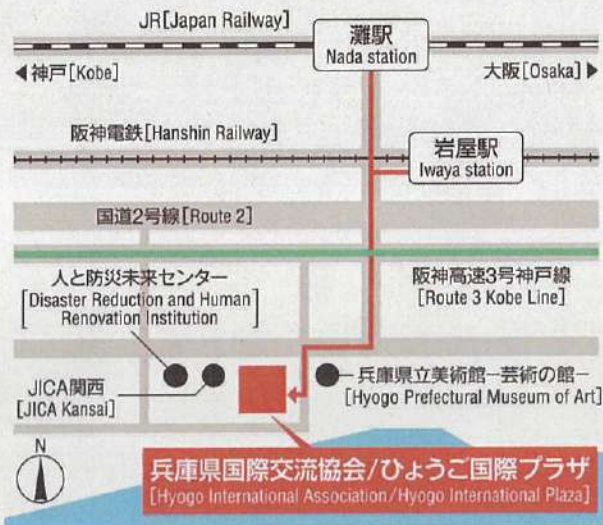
JR[Japan Railway]

灘駅
Nada station

◀神戸[Kobe]

大阪[Osaka]▶

阪神電鉄[Hanshin Railway]

岩屋駅
Iwaya station

国道2号線[Route 2]

人と防災未来センター
[Disaster Reduction and Human Renovation Institution]

阪神高速3号神戸線
[Route 3 Kobe Line]

JICA関西
[JICA Kansai]

兵庫県立美術館─芸術の館─
[Hyogo Prefectural Museum of Art]

N

兵庫県国際交流協会/ひょうご国際プラザ
[Hyogo International Association/Hyogo International Plaza]